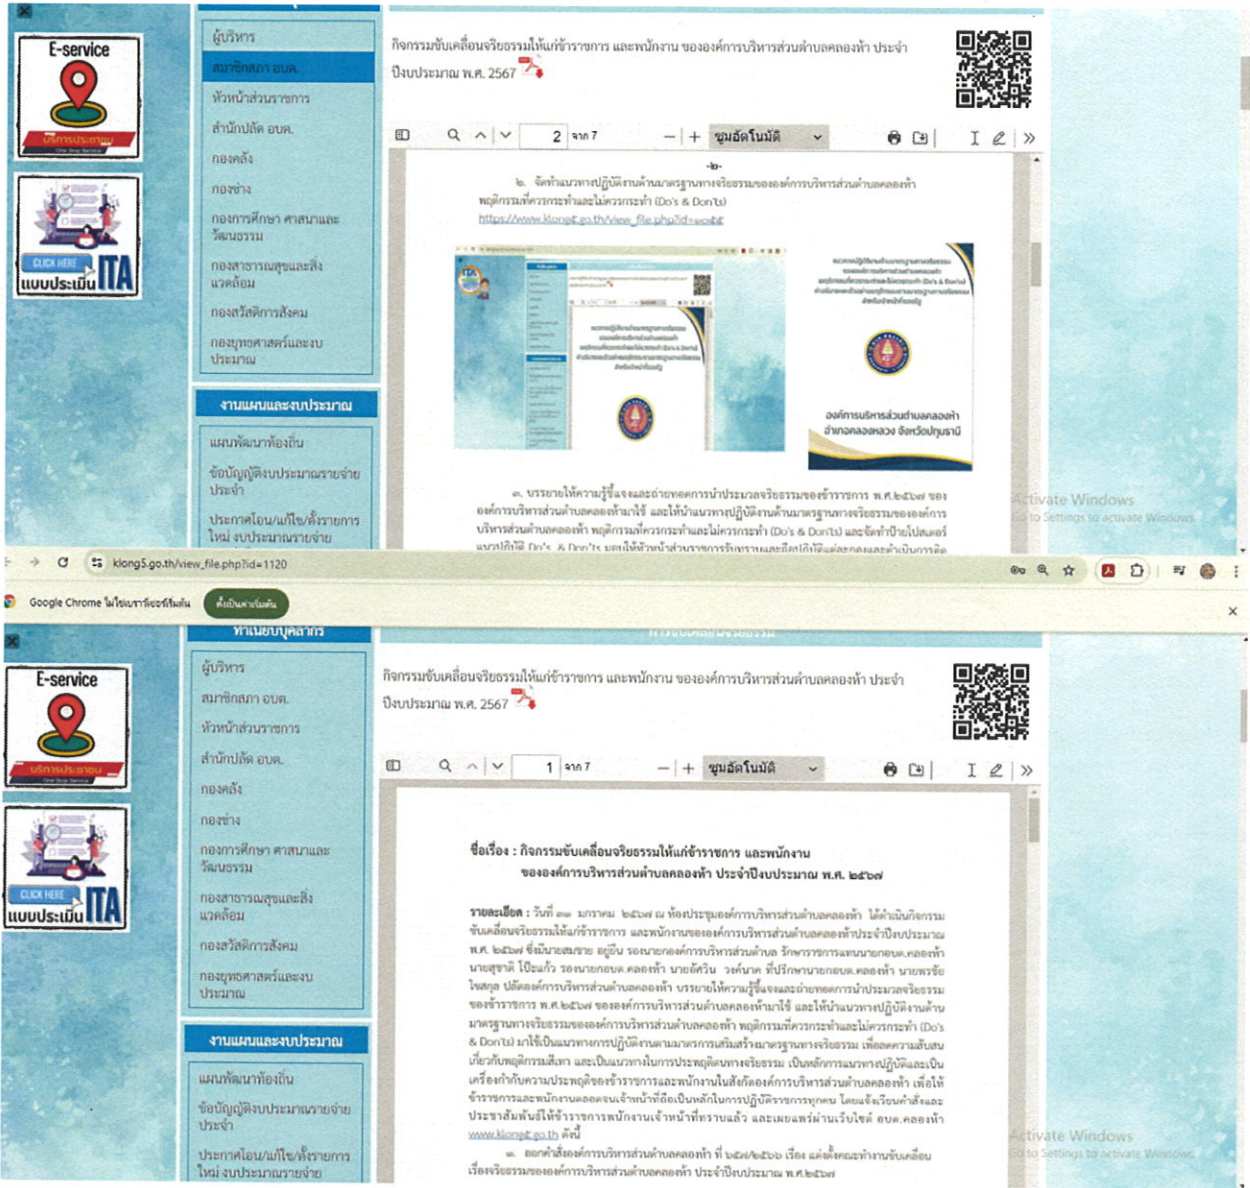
E-service
บริการประชาชน
One Stop Service

CLICK HERE
แบบประเมิน ITA

ผู้บริหาร
สมาชิกสภา อบต.
หัวหน้าส่วนราชการ
สำนักปลัด อบต.
กองคลัง
กองช่าง
กองการศึกษา ศาสนาและวัฒนธรรม
กองสาธารณสุขและสิ่งแวดล้อม
กองสวัสดิการสังคม
กองยุทธศาสตร์และงบประมาณ

งานแผนและงบประมาณ
แผนพัฒนาท้องถิ่น
ข้อบัญญัติงบประมาณรายจ่ายประจำ
ประกาศโอน/แก้ไข/ตั้งรายการใหม่ งบประมาณรายจ่าย

กิจกรรมขับเคลื่อนจริยธรรมให้แก่ข้าราชการ และพนักงาน ขององค์การบริหารส่วนตำบลคลองห้า ประจำปีงบประมาณ พ.ศ. 2567

2 จาก 7 ซูมอัตโนมัติ

-๒-
๒. จัดทำแนวทางปฏิบัติงานด้านมาตรฐานทางจริยธรรมขององค์การบริหารส่วนตำบลคลองห้า พฤติกรรมที่ควรกระทำและไม่ควรกระทำ (Do's & Don'ts)
https://www.klong5.go.th/view_file.php?id=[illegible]

องค์การบริหารส่วนตำบลคลองห้า อำเภอคลองหลวง จังหวัดปทุมธานี

๓. บรรยายให้ความรู้ชี้แจงและถ่ายทอดการนำประมวลจริยธรรมของข้าราชการ พ.ศ.๒๕๖๗ ขององค์การบริหารส่วนตำบลคลองห้ามาใช้ และให้แนวทางปฏิบัติงานด้านมาตรฐานทางจริยธรรมขององค์การบริหารส่วนตำบลคลองห้า พฤติกรรมที่ควรกระทำและไม่ควรกระทำ (Do's & Don'ts) และจัดทำป้ายโลหะ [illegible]

Activate Windows
Go to Settings to activate Windows.

klong5.go.th/view_file.php?id=1120

Google Chrome ไม่ใช่เบราว์เซอร์เริ่มต้น ตั้งเป็นค่าเริ่มต้น

ทำเนียบบุคลากร

E-service
บริการประชาชน
One Stop Service

CLICK HERE
แบบประเมิน ITA

ผู้บริหาร
สมาชิกสภา อบต.
หัวหน้าส่วนราชการ
สำนักปลัด อบต.
กองคลัง
กองช่าง
กองการศึกษา ศาสนาและวัฒนธรรม
กองสาธารณสุขและสิ่งแวดล้อม
กองสวัสดิการสังคม
กองยุทธศาสตร์และงบประมาณ

งานแผนและงบประมาณ
แผนพัฒนาท้องถิ่น
ข้อบัญญัติงบประมาณรายจ่ายประจำ
ประกาศโอน/แก้ไข/ตั้งรายการใหม่ งบประมาณรายจ่าย

กิจกรรมขับเคลื่อนจริยธรรมให้แก่ข้าราชการ และพนักงาน ขององค์การบริหารส่วนตำบลคลองห้า ประจำปีงบประมาณ พ.ศ. 2567

1 จาก 7 ซูมอัตโนมัติ

ชื่อเรื่อง : กิจกรรมขับเคลื่อนจริยธรรมให้แก่ข้าราชการ และพนักงาน ขององค์การบริหารส่วนตำบลคลองห้า ประจำปีงบประมาณ พ.ศ. ๒๕๖๗

รายละเอียด : วันที่ ๓๑ มกราคม ๒๕๖๗ ณ ห้องประชุมองค์การบริหารส่วนตำบลคลองห้า ได้ดำเนินกิจกรรมขับเคลื่อนจริยธรรมให้แก่ข้าราชการ และพนักงานขององค์การบริหารส่วนตำบลคลองห้าประจำปีงบประมาณ พ.ศ. ๒๕๖๗ ซึ่งมีนายสมชาย อยู่ยืน รองนายกองค์การบริหารส่วนตำบล รักษาราชการแทนนายกอบต.คลองห้า นายสุชาติ โป๊ะแก้ว รองนายกอบต.คลองห้า นายอัควิน วงค์นาค ที่ปรึกษานายกอบต.คลองห้า นายพรชัย ใจสกุล ปลัดองค์การบริหารส่วนตำบลคลองห้า บรรยายให้ความรู้ชี้แจงและถ่ายทอดการนำประมวลจริยธรรมของข้าราชการ พ.ศ.๒๕๖๗ ขององค์การบริหารส่วนตำบลคลองห้ามาใช้ และให้แนวทางปฏิบัติงานด้านมาตรฐานทางจริยธรรมขององค์การบริหารส่วนตำบลคลองห้า พฤติกรรมที่ควรกระทำและไม่ควรกระทำ (Do's & Don'ts) มาใช้เป็นแนวทางการปฏิบัติงานตามมาตรการส่งเสริมสร้างมาตรฐานทางจริยธรรม เพื่อความสัมพันธ์เกี่ยวกับพฤติกรรมเสี่ยง และเป็นแนวทางในการประพฤติตนทางจริยธรรม เป็นหลักการแนวทางปฏิบัติและเป็นเครื่องกำกับความประพฤติของข้าราชการและพนักงานในสังกัดองค์การบริหารส่วนตำบลคลองห้า เพื่อให้ข้าราชการและพนักงานตลอดจนเจ้าหน้าที่ถือเป็นหลักในการปฏิบัติราชการทุกคน โดยแจ้งเวียนคำสั่งและประชาสัมพันธ์ให้ข้าราชการพนักงานเจ้าหน้าที่ทราบแล้ว และเผยแพร่ผ่านเว็บไซต์ อบต.คลองห้า www.klong5.go.th ดังนี้

๑. ออกคำสั่งองค์การบริหารส่วนตำบลคลองห้า ที่ ๖๔๗/๒๕๖๖ เรื่อง แต่งตั้งคณะทำงานขับเคลื่อนเรื่องจริยธรรมขององค์การบริหารส่วนตำบลคลองห้า ประจำปีงบประมาณ พ.ศ.๒๕๖๗

Activate Windows
Go to Settings to activate Windows.